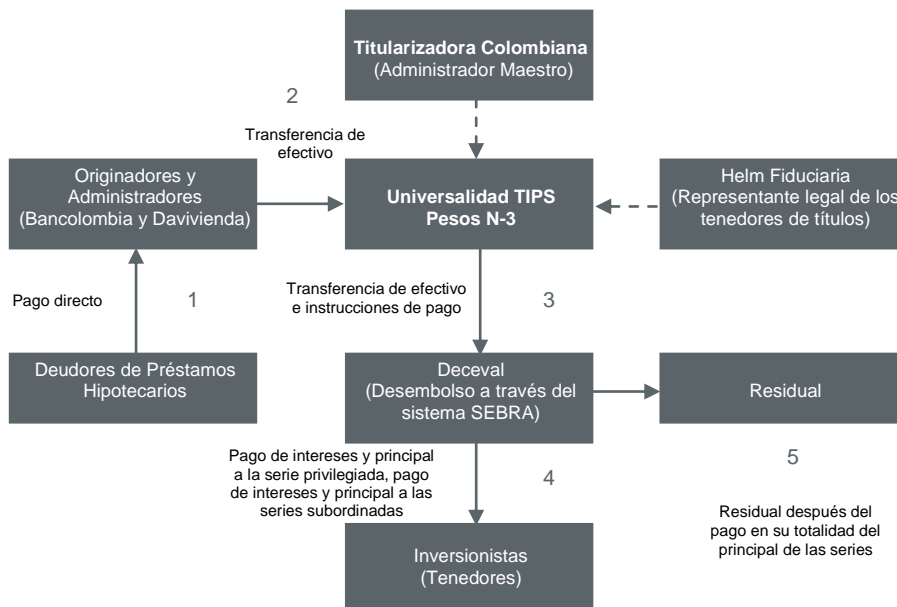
Titularizadora Colombiana
(Administrador Maestro)

2

Transferencia de efectivo

Originadores y Administradores
(Bancolombia y Davivienda)

Universalidad TIPS
Pesos N-3

Helm Fiduciaria
(Representante legal de los tenedores de títulos)

Pago directo

1

Transferencia de efectivo e instrucciones de pago

3

Deudores de Préstamos Hipotecarios

Deceval
(Desembolso a través del sistema SEBRA)

Residual

Pago de intereses y principal a la serie privilegiada, pago de intereses y principal a las series subordinadas

4

5

Residual después del pago en su totalidad del principal de las series

Inversionistas
(Tenedores)